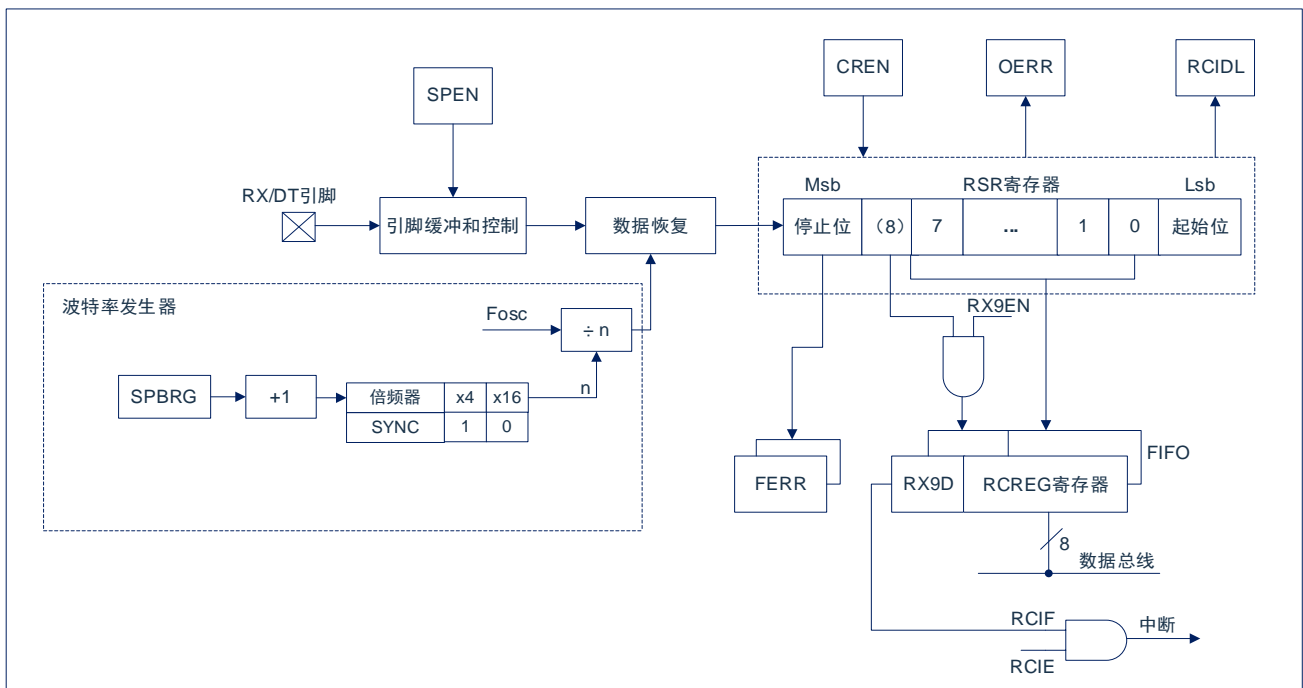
CREN
OERR
RCIDL
SPEN
RSR寄存器
Msb
Lsb
RX/DT引脚
引脚缓冲和控制
数据恢复
停止位
（8）
7
...
1
0
起始位
波特率发生器
Fosc
÷ n
RX9EN
SPBRG
+1
| 倍频器 | x4 | x16 |
|---|---|---|
| SYNC | 1 | 0 |
n
FERR
RX9D
RCREG寄存器
FIFO
8
数据总线
RCIF
中断
RCIE